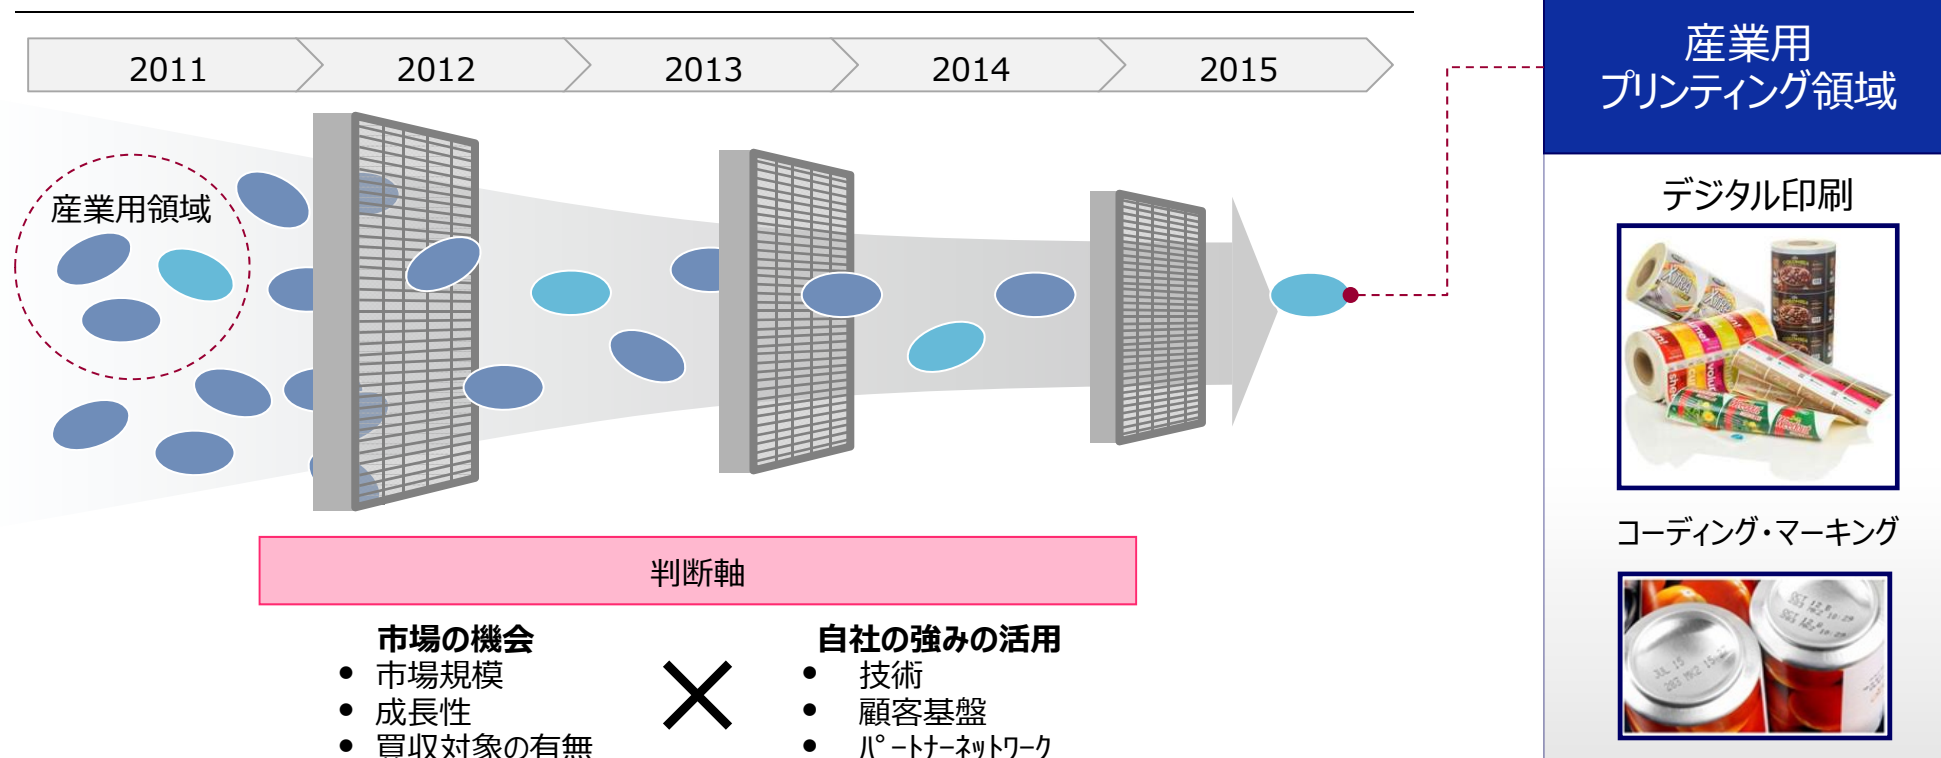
2011
2012
2013
2014
2015

産業用領域

判断軸

市場の機会
- 市場規模
- 成長性
- 買収対象の有無

×

自社の強みの活用
- 技術
- 顧客基盤
- パートナーネットワーク

産業用
プリンティング領域

デジタル印刷

コーディング・マーキング